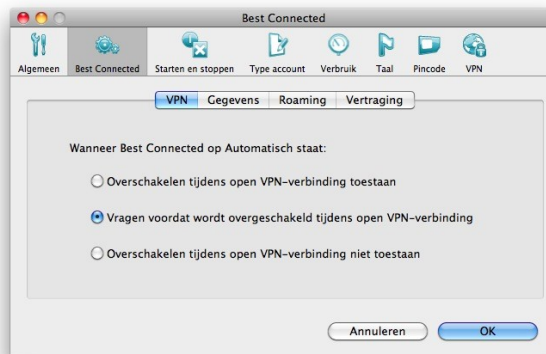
Best Connected

Algemeen
Best Connected
Starten en stoppen
Type account
Verbruik
Taal
Pincode
VPN

VPN
Gegevens
Roaming
Vertraging

Wanneer Best Connected op Automatisch staat:

Overschakelen tijdens open VPN-verbinding toestaan

Vragen voordat wordt overgeschakeld tijdens open VPN-verbinding

Overschakelen tijdens open VPN-verbinding niet toestaan

Annuleren
OK